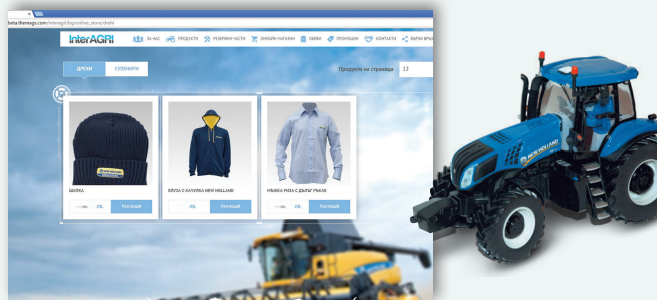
beta.themags.com/interagri/bg/online_store/drehi

InterAGRI

ЗА НАС ПРОДУКТИ РЕЗЕРВНИ ЧАСТИ ОНЛАЙН МАГАЗИН СЕРВИЗ ПРОМОЦИИ КОНТАКТИ ВЪПРОС ВРЪЗКА

ДРЕХИ СУВЕНИРИ

Продукти на страница 12

ШАПКА
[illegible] ЛВ. РАЗГЛЕДАЙ

БЛУЗА С КАЧУЛКА NEW HOLLAND
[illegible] ЛВ. РАЗГЛЕДАЙ

МЪЖКА РИЗА С ДЪЛЪГ РЪКАВ
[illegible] ЛВ. РАЗГЛЕДАЙ

NEW HOLLAND